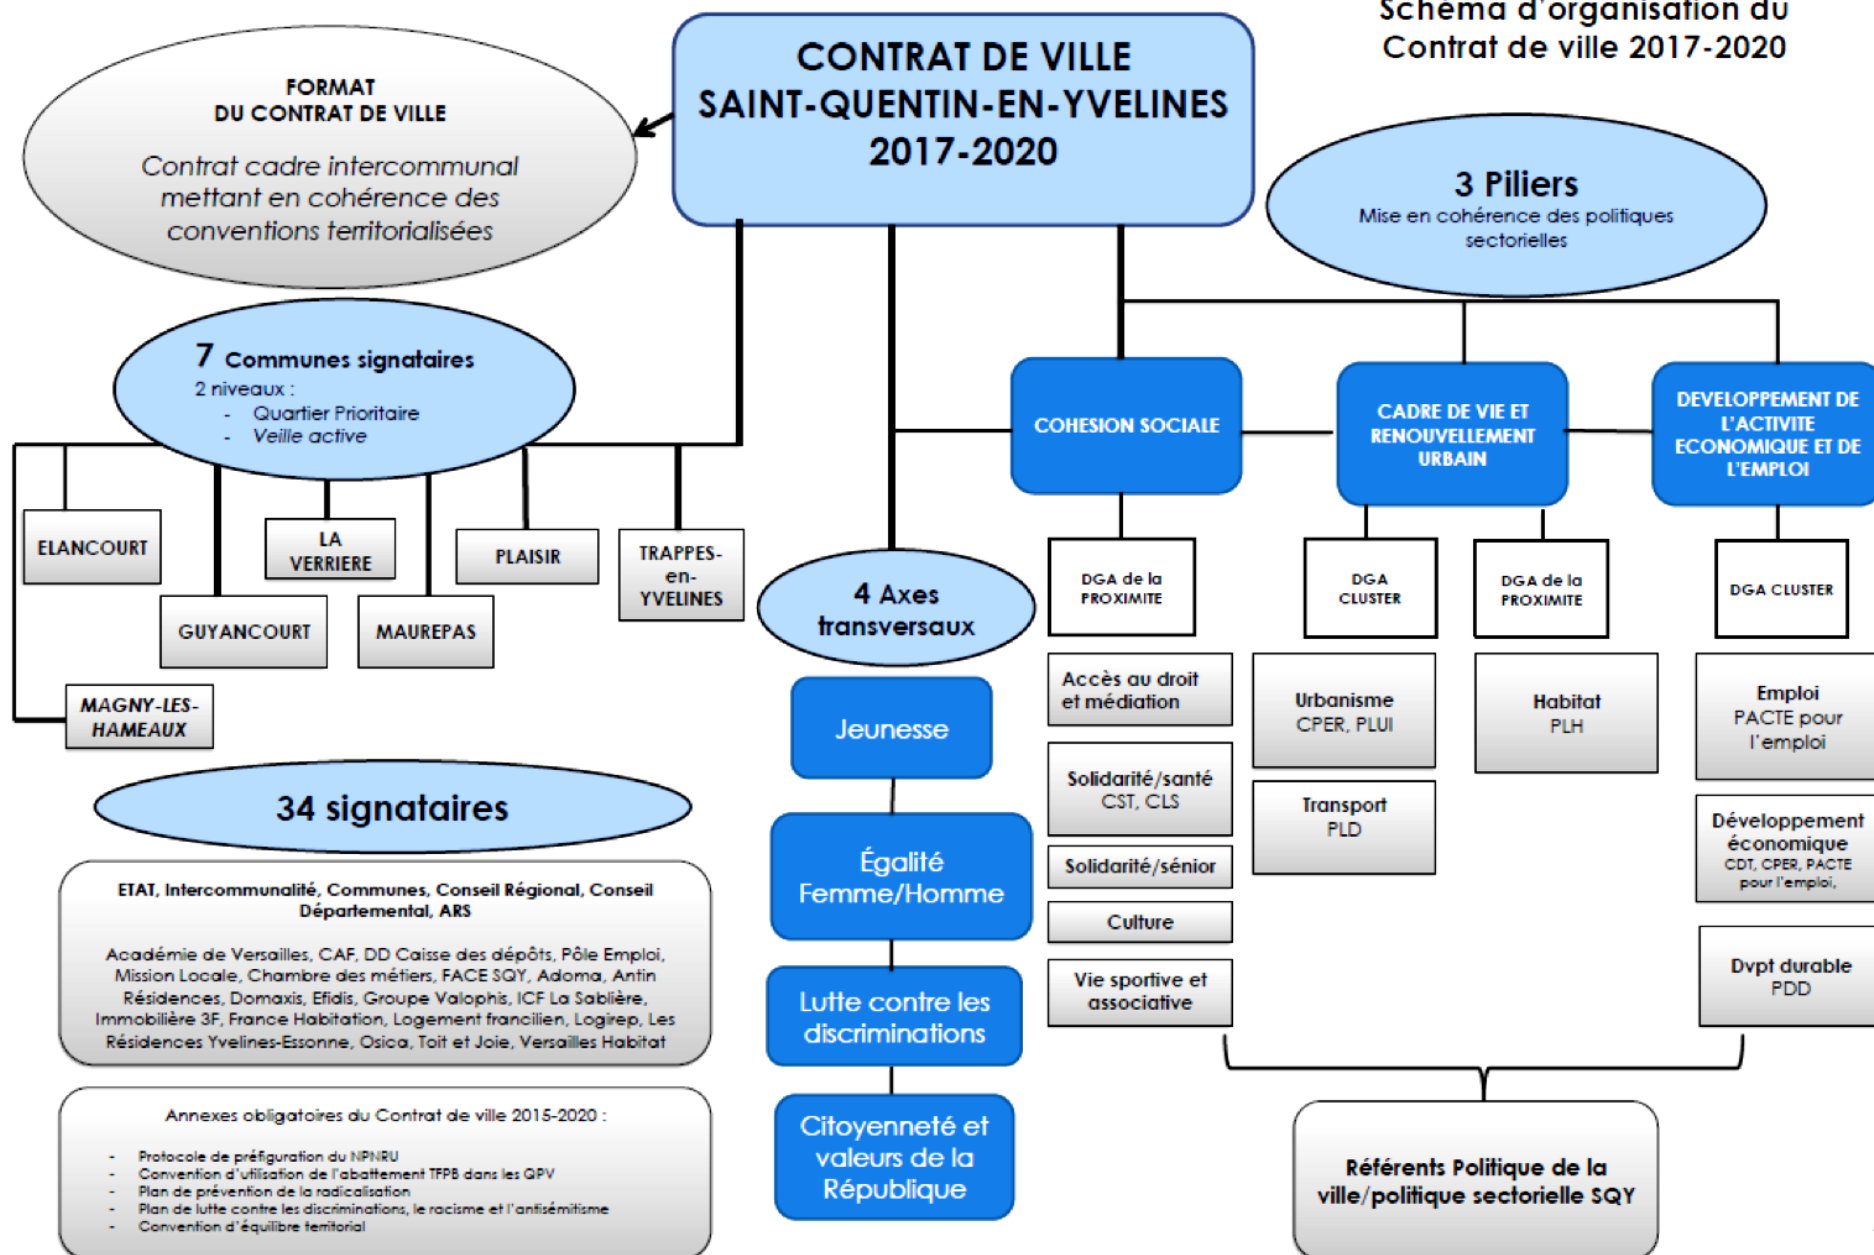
Schéma d'organisation du Contrat de ville 2017-2020

CONTRAT DE VILLE SAINT-QUENTIN-EN-YVELINES 2017-2020

FORMAT DU CONTRAT DE VILLE

Contrat cadre intercommunal mettant en cohérence des conventions territorialisées

3 Piliers
Mise en cohérence des politiques sectorielles

7 Communes signataires
2 niveaux :
- Quartier Prioritaire
- Veille active

ELANCOURT

LA VERRIERE

PLAISIR

TRAPPES-en-YVELINES

GUYANCOURT

MAUREPAS

MAGNY-LES-HAMEAUX

COHESION SOCIALE

CADRE DE VIE ET RENOUVELLEMENT URBAIN

DEVELOPPEMENT DE L'ACTIVITE ECONOMIQUE ET DE L'EMPLOI

4 Axes transversaux

Jeunesse

Égalité Femme/Homme

Lutte contre les discriminations

Citoyenneté et valeurs de la République

DGA de la PROXIMITE

DGA CLUSTER

DGA de la PROXIMITE

DGA CLUSTER

Accès au droit et médiation

Solidarité/santé CST, CLS

Solidarité/sénior

Culture

Vie sportive et associative

Urbanisme CPER, PLUI

Transport PLD

Habitat PLH

Emploi PACTE pour l'emploi

Développement économique CDT, CPER, PACTE pour l'emploi,

Dvpt durable PDD

34 signataires

ETAT, Intercommunalité, Communes, Conseil Régional, Conseil Départemental, ARS

Académie de Versailles, CAF, DD Caisse des dépôts, Pôle Emploi, Mission Locale, Chambre des métiers, FACE SQY, Adoma, Antin Résidences, Domaxis, Efidis, Groupe Valophis, ICF La Sablière, Immobilière 3F, France Habitation, Logement francilien, Logirep, Les Résidences Yvelines-Essonne, Osica, Toit et Joie, Versailles Habitat

Annexes obligatoires du Contrat de ville 2015-2020 :
- Protocole de préfiguration du NPNRU
- Convention d'utilisation de l'abattement TFPB dans les QPV
- Plan de prévention de la radicalisation
- Plan de lutte contre les discriminations, le racisme et l'antisémitisme
- Convention d'équilibre territorial

Référents Politique de la ville/politique sectorielle SQY